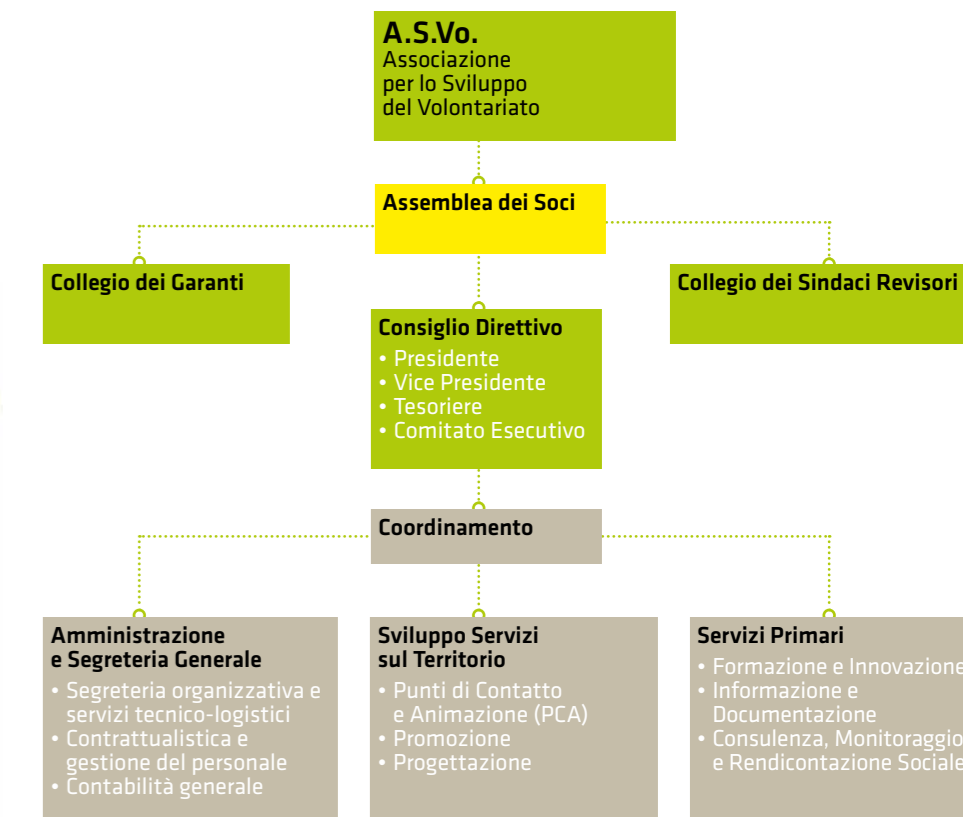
A.S.Vo.
Associazione per lo Sviluppo del Volontariato

Assemblea dei Soci

Collegio dei Garanti

Collegio dei Sindaci Revisori

Consiglio Direttivo
• Presidente
• Vice Presidente
• Tesoriere
• Comitato Esecutivo

Coordinamento

Amministrazione e Segreteria Generale
• Segreteria organizzativa e servizi tecnico-logistici
• Contrattualistica e gestione del personale
• Contabilità generale

Sviluppo Servizi sul Territorio
• Punti di Contatto e Animazione (PCA)
• Promozione
• Progettazione

Servizi Primari
• Formazione e Innovazione
• Informazione e Documentazione
• Consulenza, Monitoraggio e Rendicontazione Sociale